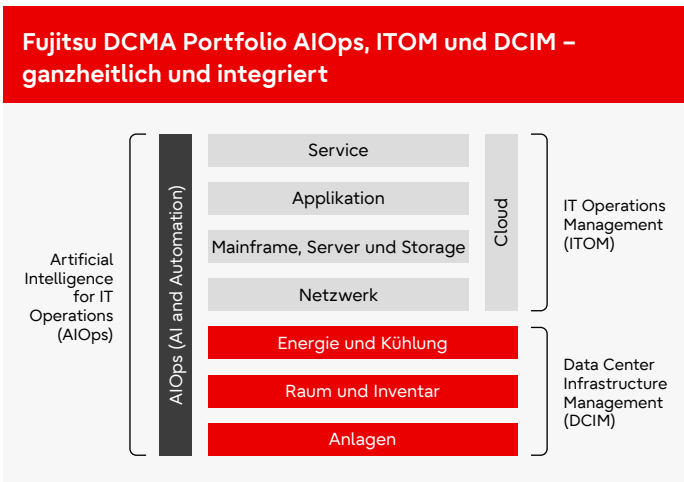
Fujitsu DCMA Portfolio AIOps, ITOM und DCIM – ganzheitlich und integriert

Artificial Intelligence for IT Operations (AIOps)

AIOps (AI and Automation)

Service

Applikation

Mainframe, Server und Storage

Netzwerk

Cloud

IT Operations Management (ITOM)

Energie und Kühlung

Raum und Inventar

Anlagen

Data Center Infrastructure Management (DCIM)